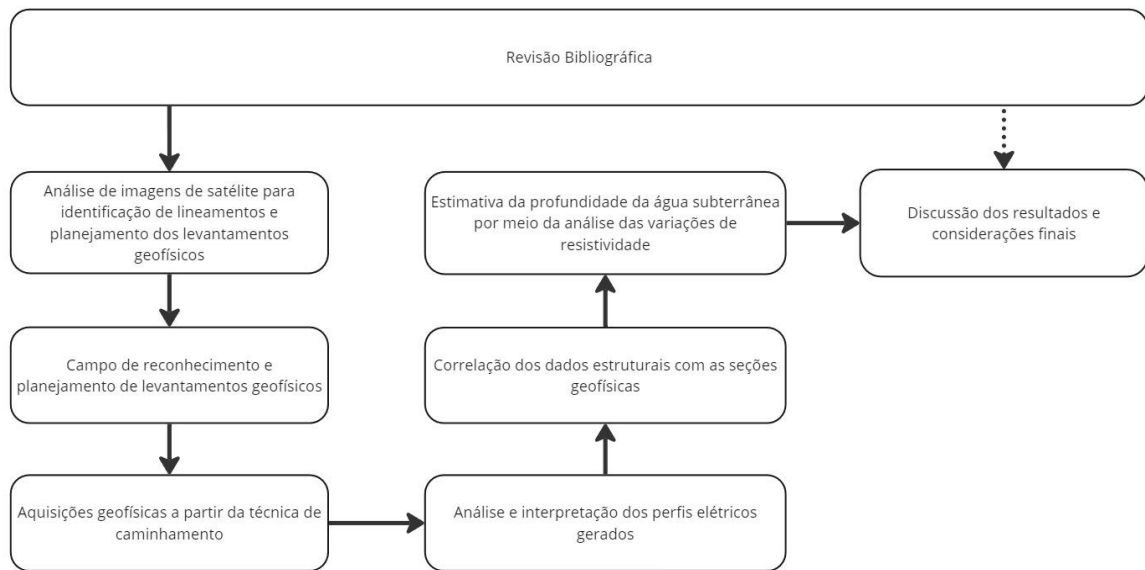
Revisão Bibliográfica

Análise de imagens de satélite para identificação de lineamentos e planejamento dos levantamentos geofísicos

Campo de reconhecimento e planejamento de levantamentos geofísicos

Aquisições geofísicas a partir da técnica de caminhamento

Análise e interpretação dos perfis elétricos gerados

Correlação dos dados estruturais com as seções geofísicas

Estimativa da profundidade da água subterrânea por meio da análise das variações de resistividade

Discussão dos resultados e considerações finais